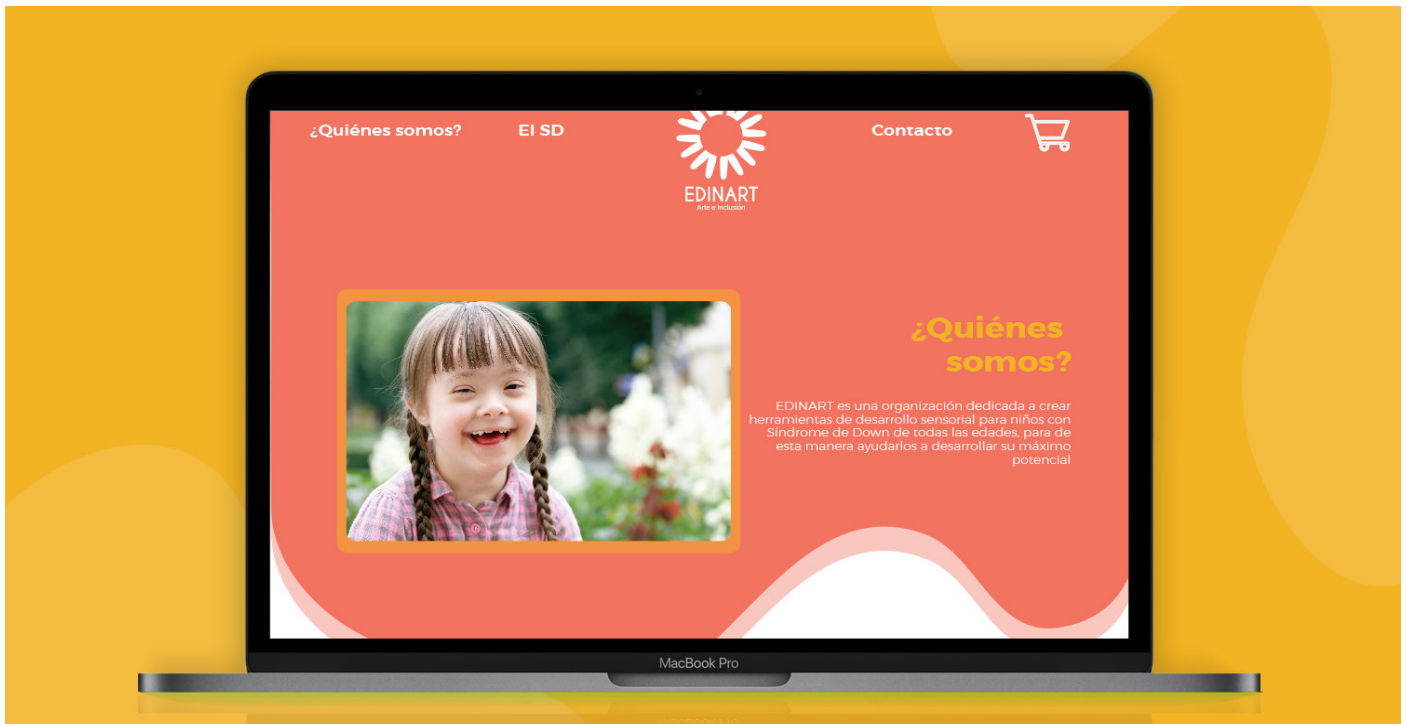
¿Quiénes somos? El SD Contacto

EDINART
Arte e Inclusión

¿Quiénes somos?

EDINART es una organización dedicada a crear herramientas de desarrollo sensorial para niños con Síndrome de Down de todas las edades, para de esta manera ayudarlos a desarrollar su máximo potencial

MacBook Pro